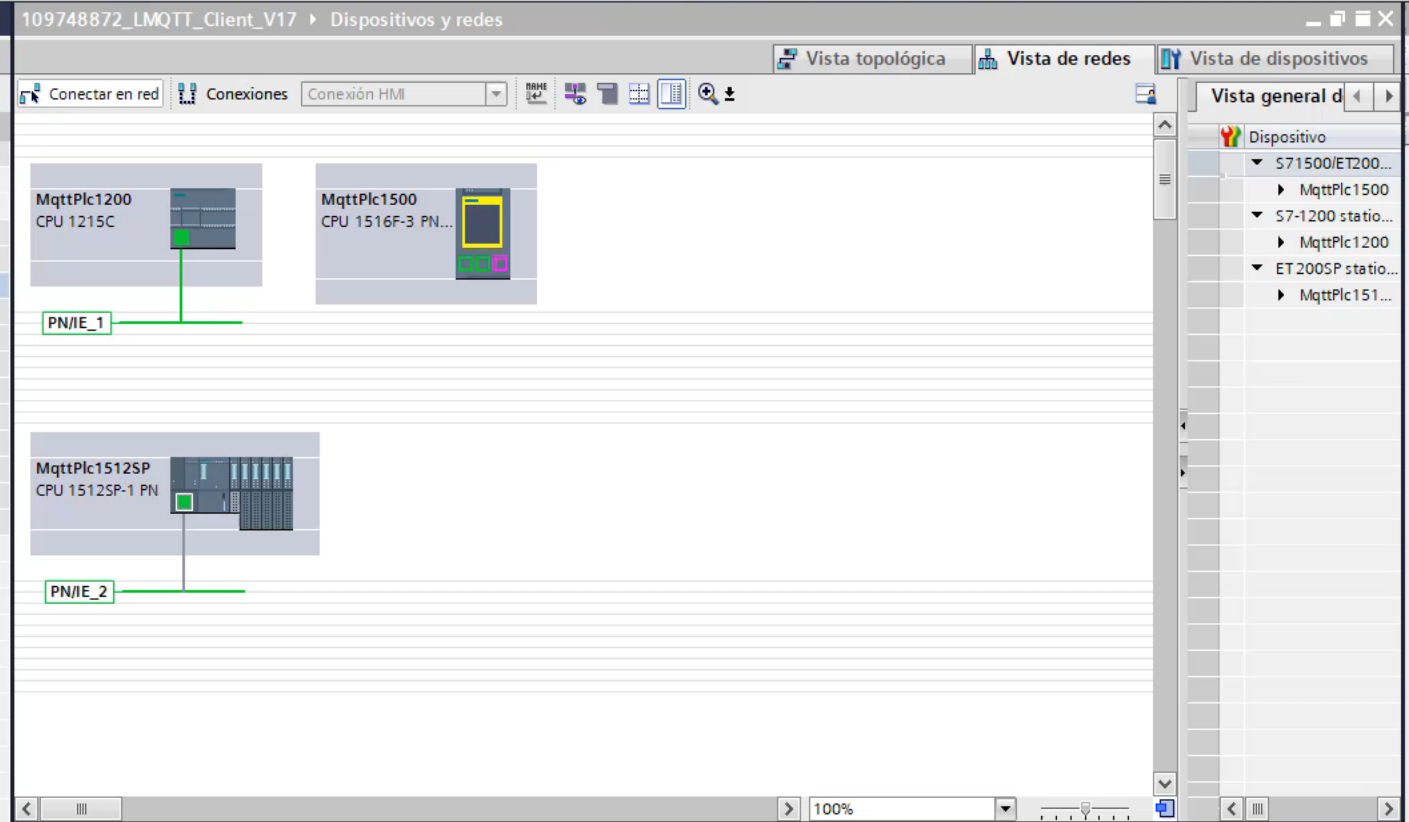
109748872_LMQTT_Client_V17 ▸ Dispositivos y redes

Vista topológica | Vista de redes | Vista de dispositivos

Conectar en red | Conexiones | Conexión HMI

Vista general d

Dispositivo
S71500/ET200...
MqttPlc1500
S7-1200 statio...
MqttPlc1200
ET200SP statio...
MqttPlc151...

MqttPlc1200
CPU 1215C

MqttPlc1500
CPU 1516F-3 PN...

PN/IE_1

MqttPlc1512SP
CPU 1512SP-1 PN

PN/IE_2

100%